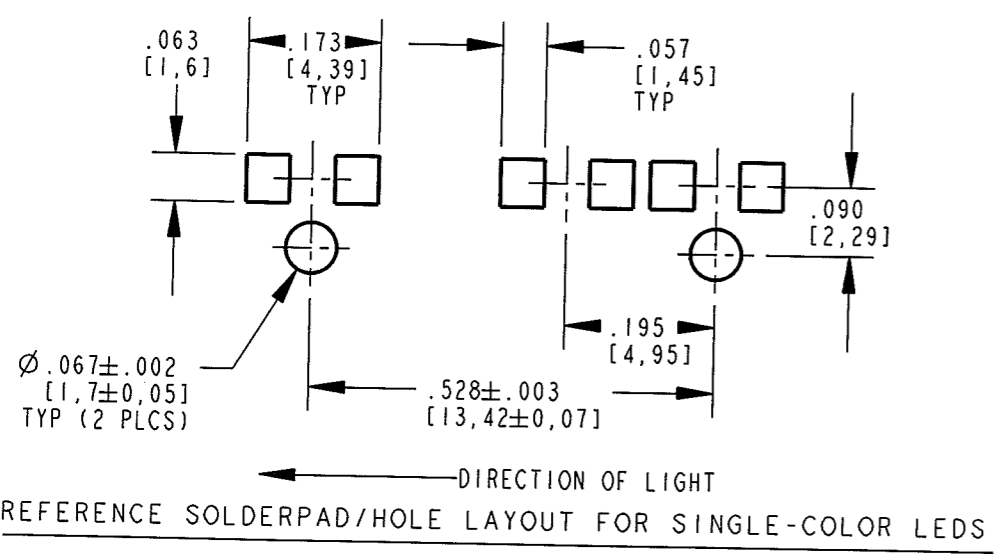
.063
[1,6]

.173
[4,39]
TYP

.057
[1,45]
TYP

.090
[2,29]

.195
[4,95]

$\varnothing$.067$\pm$.002
[1,7$\pm$0,05]
TYP (2 PLCS)

.528$\pm$.003
[13,42$\pm$0,07]

DIRECTION OF LIGHT

REFERENCE SOLDERPAD/HOLE LAYOUT FOR SINGLE-COLOR LEDS